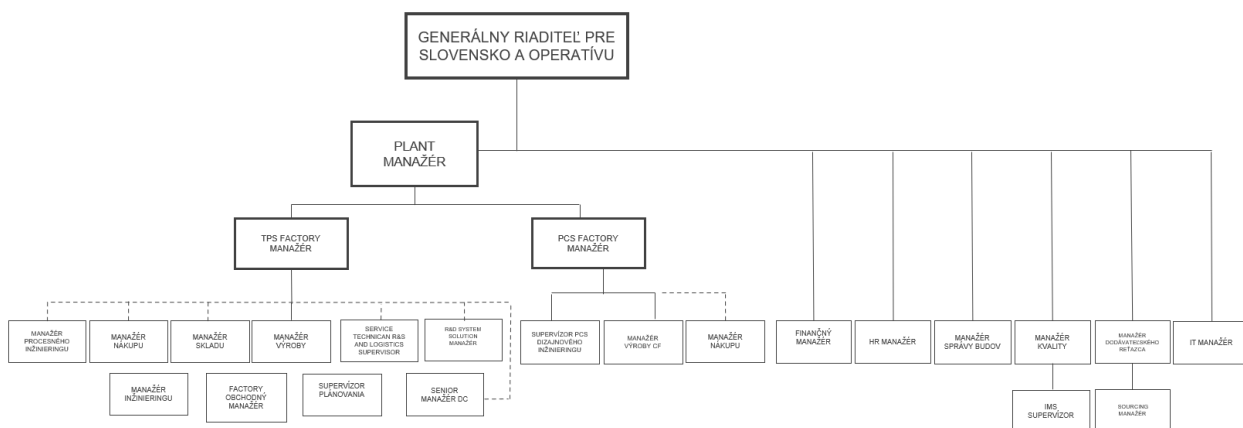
GENERÁLNY RIADITEĽ PRE SLOVENSKO A OPERATÍVU

PLANT MANAŽÉR

TPS FACTORY MANAŽÉR

PCS FACTORY MANAŽÉR

MANAŽÉR PROCESNÉHO INŽINIERINGU

MANAŽÉR NÁKUPU

MANAŽÉR SKLADU

MANAŽÉR VÝROBY

SERVICE TECHNICAN R&S AND LOGISTICS SUPERVISOR

R&D SYSTEM SOLUTION MANAŽÉR

MANAŽÉR INŽINIERINGU

FACTORY OBCHODNÝ MANAŽÉR

SUPERVÍZOR PLÁNOVANIA

SENIOR MANAŽÉR DC

SUPERVÍZOR PCS DIZAJNOVÉHO INŽINIERINGU

MANAŽÉR VÝROBY CF

MANAŽÉR NÁKUPU

FINANČNÝ MANAŽÉR

HR MANAŽÉR

MANAŽÉR SPRÁVY BUDOV

MANAŽÉR KVALITY

IMS SUPERVÍZOR

MANAŽÉR DODÁVATEĽSKÉHO REŤAZCA

SOURCING MANAŽÉR

IT MANAŽÉR